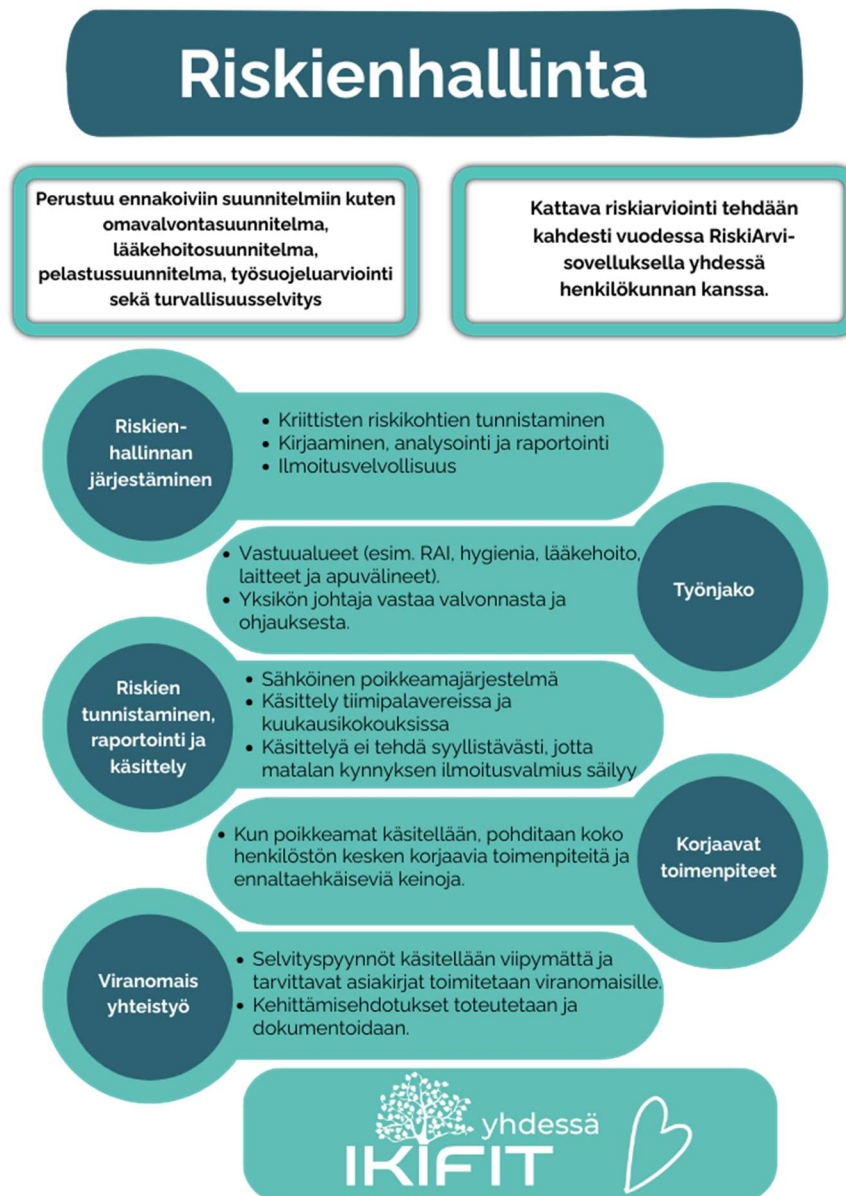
Riskienhallinta

Perustuu ennakoiviin suunnitelmiin kuten omavalvontasuunnitelma, lääkehoitosuunnitelma, pelastussuunnitelma, työsuojeluarviointi sekä turvallisuusselvitys

Kattava riskiarviointi tehdään kahdesti vuodessa RiskiArvi-sovelluksella yhdessä henkilökunnan kanssa.

Riskienhallinnan järjestäminen

- Kriittisten riskikohtien tunnistaminen
- Kirjaaminen, analysointi ja raportointi
- Ilmoitusvelvollisuus

- Vastuualueet (esim. RAI, hygienia, lääkehoito, laitteet ja apuvälineet).
- Yksikön johtaja vastaa valvonnasta ja ohjauksesta.

Työnjako

Riskien tunnistaminen, raportointi ja käsittely

- Sähköinen poikkeamajärjestelmä
- Käsittely tiimipalavereissa ja kuukausikokouksissa
- Käsittelyä ei tehdä syyllistävästi, jotta matalan kynnyksen ilmoitusvalmius säilyy

- Kun poikkeamat käsitellään, pohditaan koko henkilöstön kesken korjaavia toimenpiteitä ja ennaltaehkäiseviä keinoja.

Korjaavat toimenpiteet

Viranomais yhteistyö

- Selvityspyynnöt käsitellään viipymättä ja tarvittavat asiakirjat toimitetaan viranomaisille.
- Kehittämisehdotukset toteutetaan ja dokumentoidaan.

yhdessä
IKIFIT